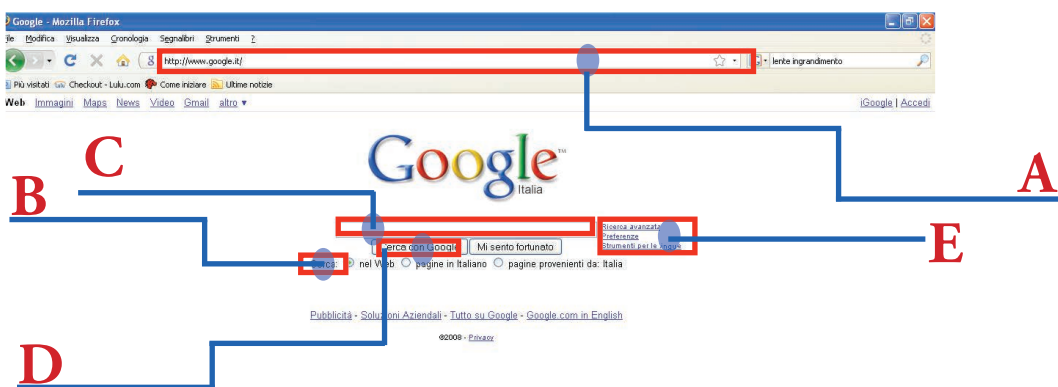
Google - Mozilla Firefox

File Modifica Visualizza Cronologia Segnalibri Strumenti ?

http://www.google.it/

lente ingrandimento

Più visitati Checkout - Lulu.com Come iniziare Ultime notizie

Web Immagini Maps News Video Gmail altro ▾

iGoogle | Accedi

Google

Italia

C

B

A

E

Ricerca avanzata
Preferenze
Strumenti per le lingue

Cerca con Google Mi sento fortunato

Cerca: nel Web pagine in Italiano pagine provenienti da: Italia

Pubblicità - Soluzioni Aziendali - Tutto su Google - Google.com in English

©2008 - Privacy

D